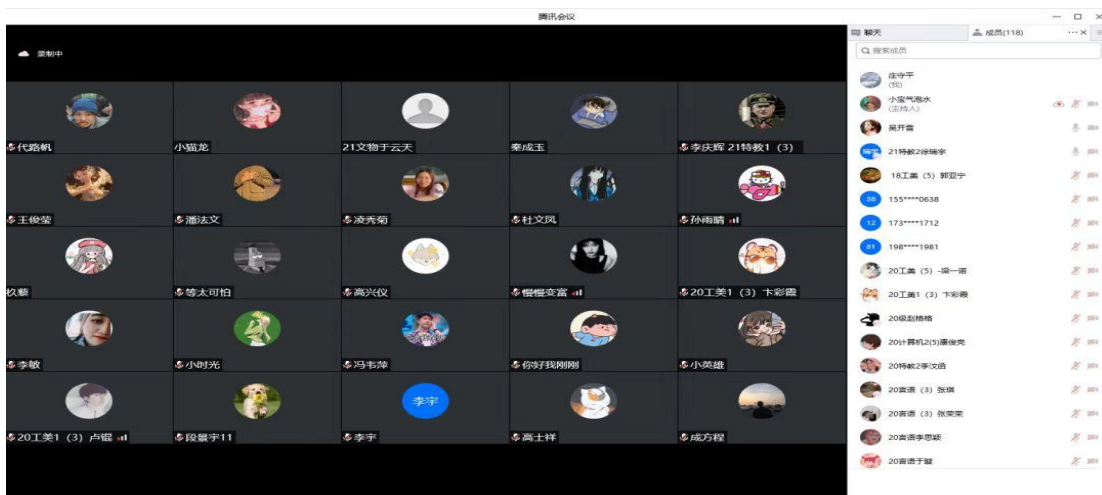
腾讯会议

录制中

代路帆
小猫龙
21文物于云天
秦成玉
李庆辉 21特教1（3）

王俊莹
潘法文
凌秀菊
杜文凤
孙雨晴

玖藜
等太可怕
高兴仪
慢慢变富
20工美1（3）卞彩霞

李敏
小时光
冯韦萍
你好我刚刚
小英雄

20工美1（3）卢锟
段景宇11
李宇
高士祥
成方程

李宇

聊天
成员(118)
搜索成员

庄守平
(我)
小宝气泡水
(主持人)
吴开雪
21特教2徐瑞宇
18工美（5）郭亚宁
155****0638
173****1712
198****1981
20工美（5）-梁一语
20工美1（3）卞彩霞
20级赵楠楠
20计算机2(5)康俊亮
20特教2李汶倍
20音通（3）张琪
20音通（3）张荣荣
20音通李思颖
20音通于璇